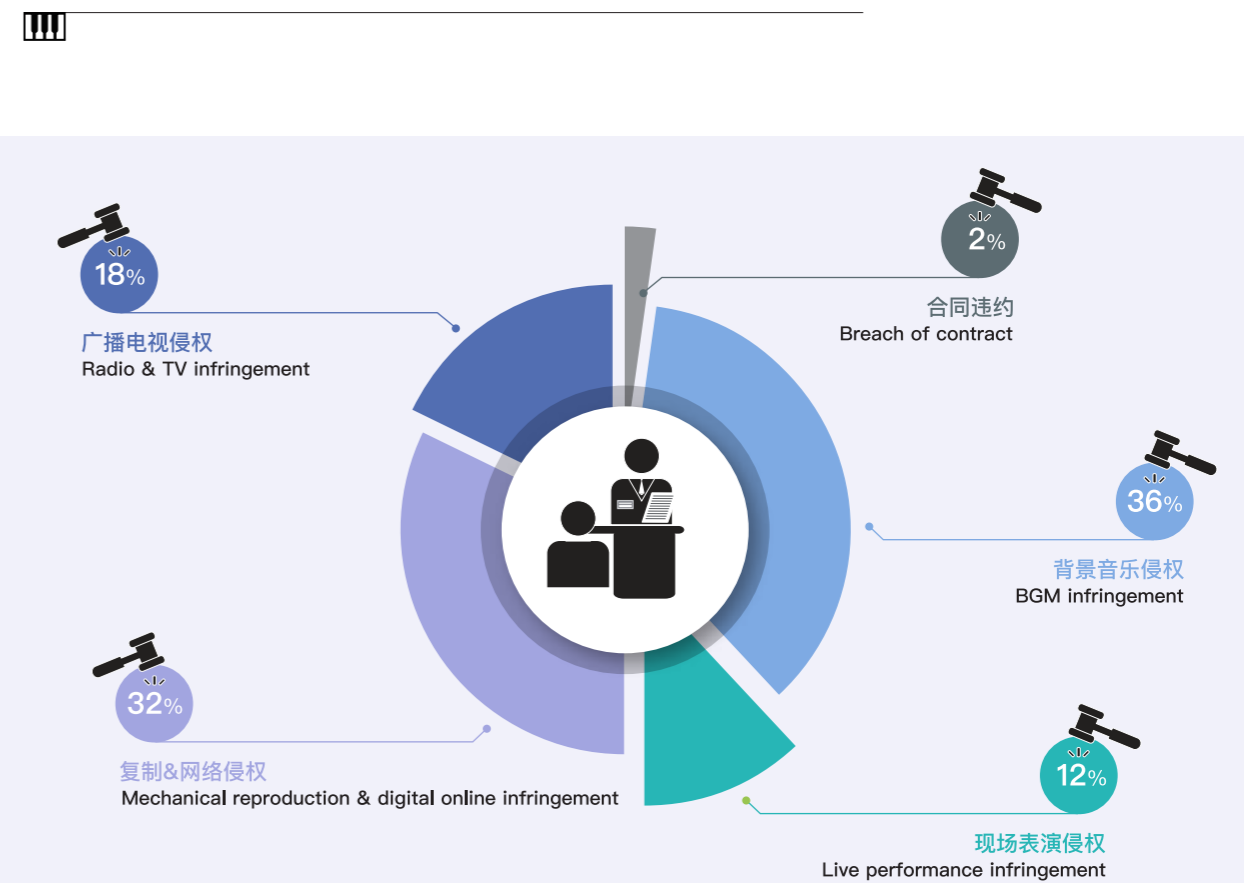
18%
广播电视侵权
Radio & TV infringement

2%
合同违约
Breach of contract

36%
背景音乐侵权
BGM infringement

32%
复制&网络侵权
Mechanical reproduction & digital online infringement

12%
现场表演侵权
Live performance infringement